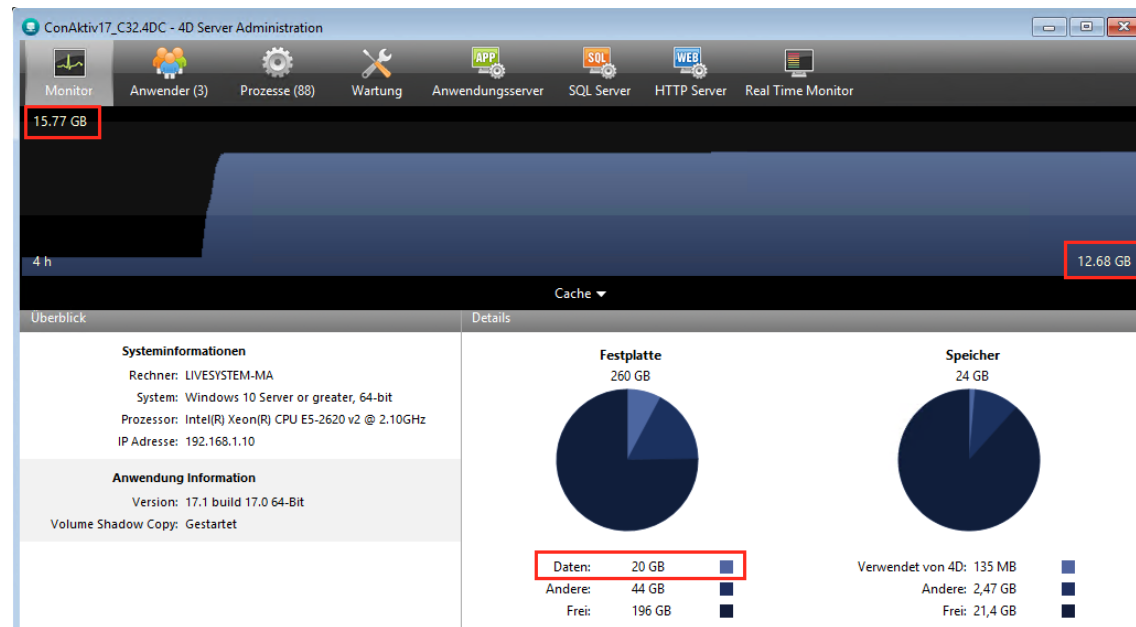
ConAktiv17_C32.4DC - 4D Server Administration

APP SQL WEB

Monitor Anwender (3) Prozesse (88) Wartung Anwendungsserver SQL Server HTTP Server Real Time Monitor

15.77 GB

4 h

12.68 GB

Cache ▾

Überblick

Systeminformationen

Rechner: LIVESYSTEM-MA
System: Windows 10 Server or greater, 64-bit
Prozessor: Intel(R) Xeon(R) CPU E5-2620 v2 @ 2.10GHz
IP Adresse: 192.168.1.10

Anwendung Information

Version: 17.1 build 17.0 64-Bit
Volume Shadow Copy: Gestartet

Details

Festplatte
260 GB

Daten: 20 GB
Andere: 44 GB
Frei: 196 GB

Speicher
24 GB

Verwendet von 4D: 135 MB
Andere: 2,47 GB
Frei: 21,4 GB